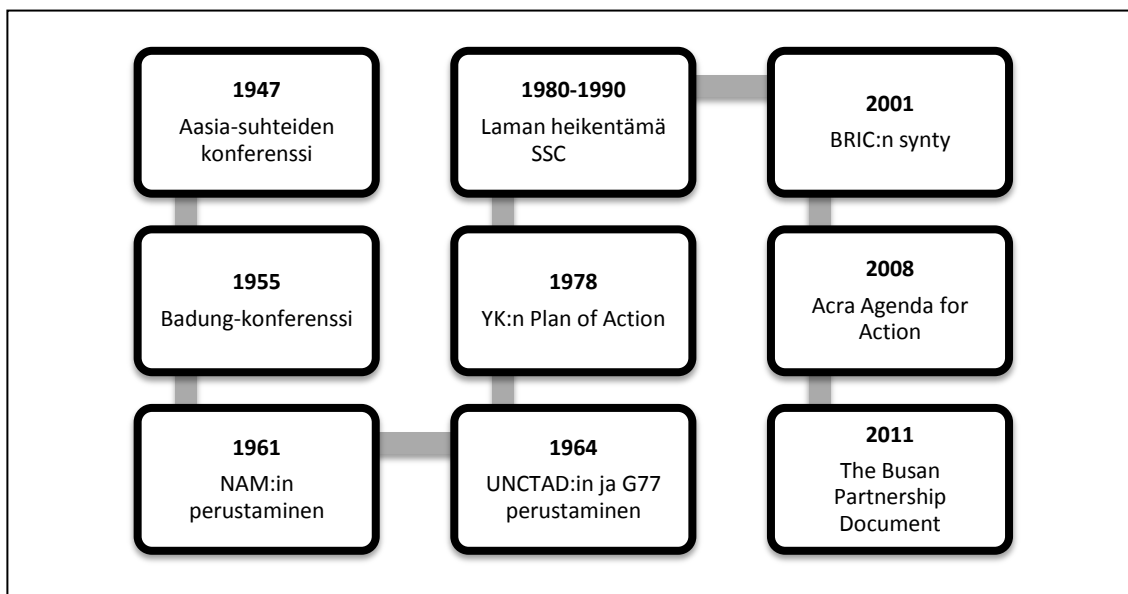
**1947**
Aasia-suhteiden konferenssi

**1955**
Badung-konferenssi

**1961**
NAM:in perustaminen

**1964**
UNCTAD:in ja G77 perustaminen

**1978**
YK:n Plan of Action

**1980-1990**
Laman heikentämä SSC

**2001**
BRIC:n synty

**2008**
Acra Agenda for Action

**2011**
The Busan Partnership Document